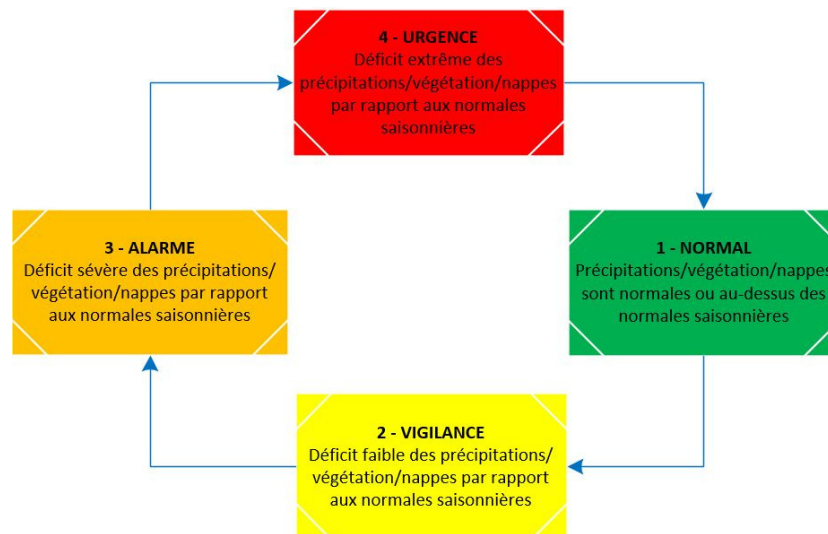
4 - URGENCE
Déficit extrême des précipitations/végétation/nappes par rapport aux normales saisonnières

3 - ALARME
Déficit sévère des précipitations/végétation/nappes par rapport aux normales saisonnières

1 - NORMAL
Précipitations/végétation/nappes sont normales ou au-dessus des normales saisonnières

2 - VIGILANCE
Déficit faible des précipitations/végétation/nappes par rapport aux normales saisonnières